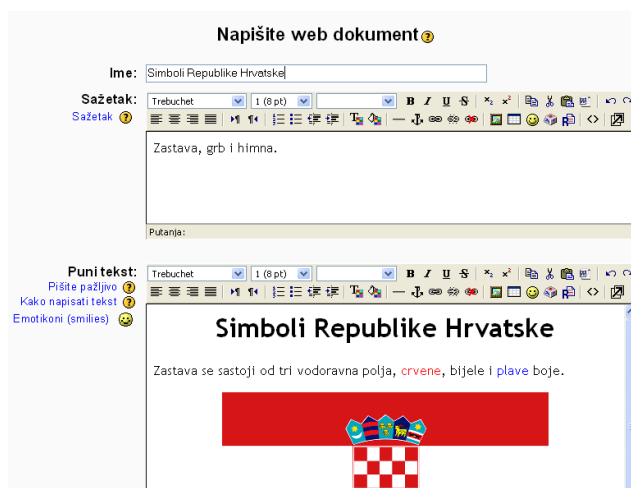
Napišite web dokument

Ime: Simboli Republike Hrvatske

Sažetak:
Sažetak

Trebuchet | 1 (8 pt)

Zastava, grb i himna.

Putanja:

Puni tekst:
Pišite pažljivo
Kako napisati tekst
Emotikoni (smilies)

Trebuchet | 1 (8 pt)

Simboli Republike Hrvatske

Zastava se sastoji od tri vodoravna polja, crvene, bijele i plave boje.